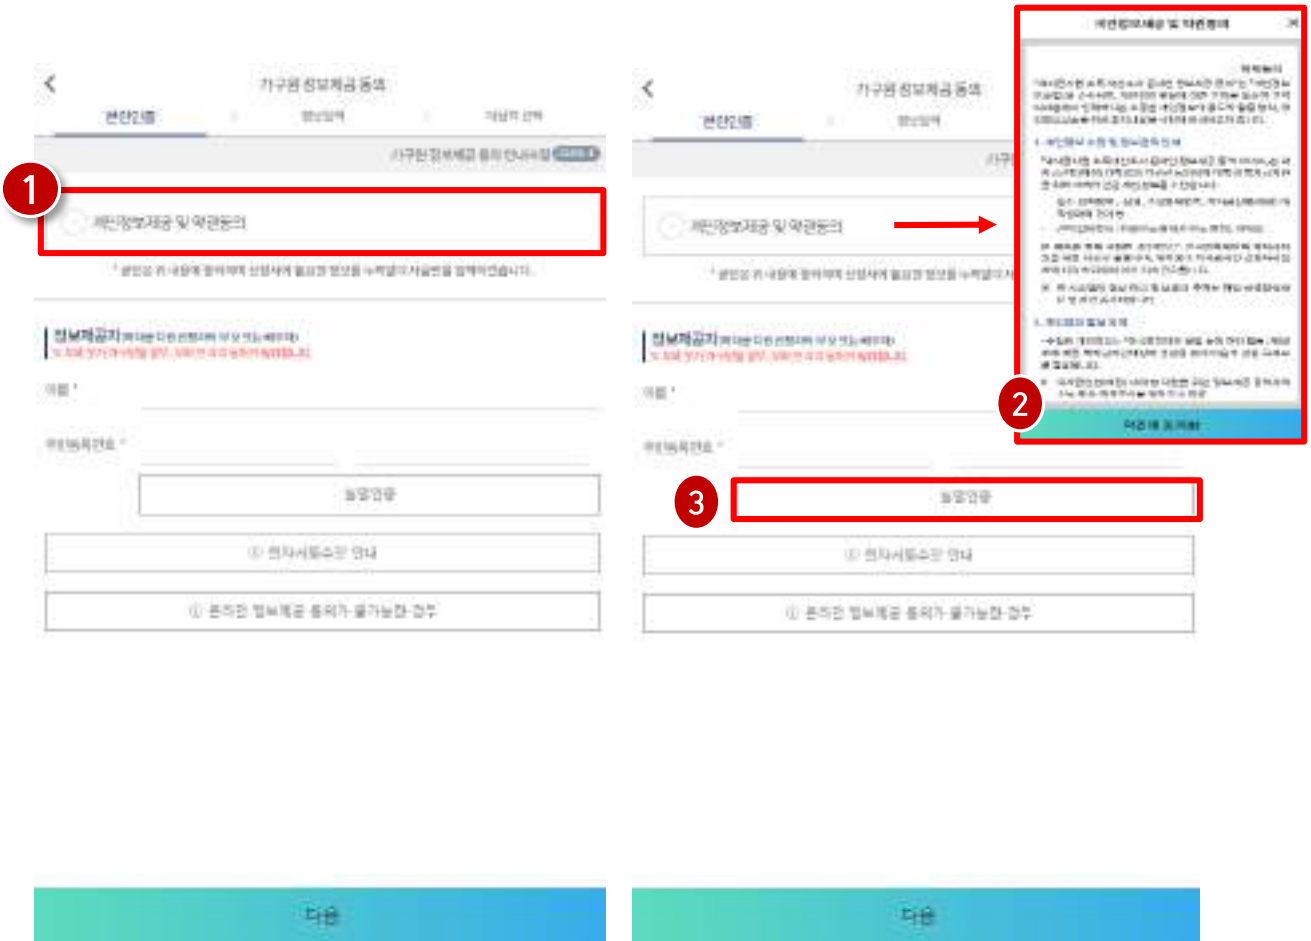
가구원 정보제공 동의

본인인증

정보입력

개인정보제공 및 약관동의

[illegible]

정보제공자 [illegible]

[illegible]

이름 *

주민등록번호 *

본인인증

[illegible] 안내

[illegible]

다음

1

2

3

개인정보제공 및 약관동의

×

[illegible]

다음

가구원 정보제공 동의

본인인증

정보입력

개인정보제공 및 약관동의

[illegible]

정보제공자 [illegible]

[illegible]

이름 *

주민등록번호 *

본인인증

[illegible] 안내

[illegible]